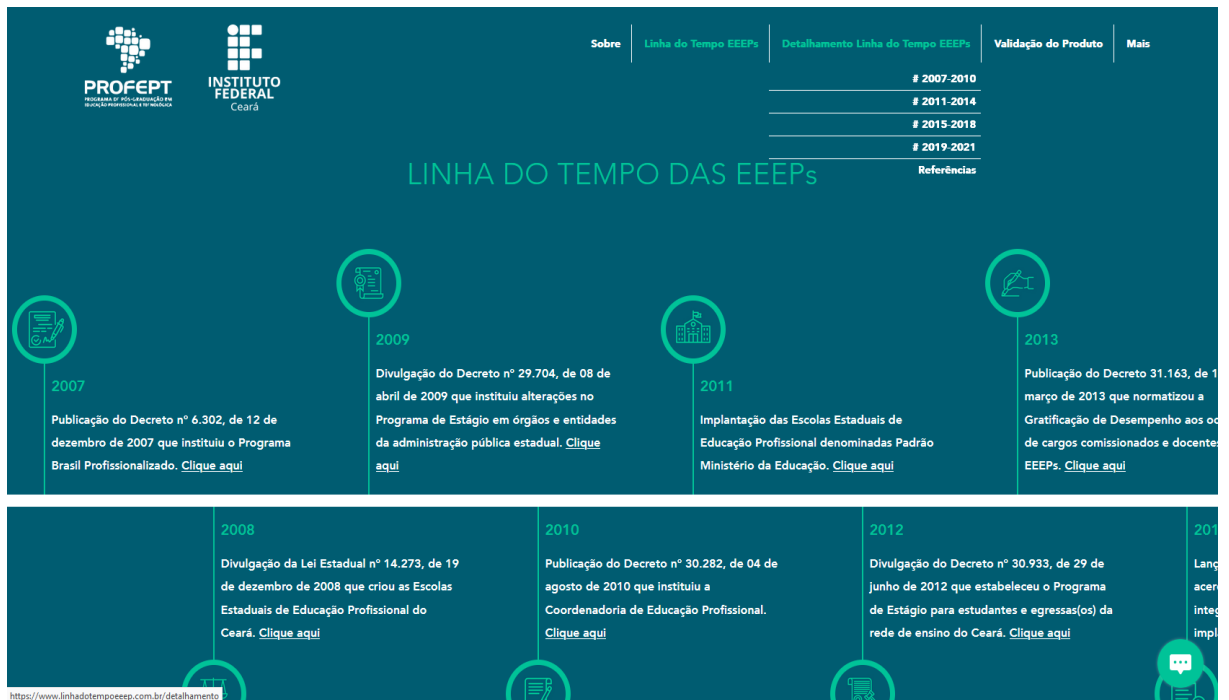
PROFEPT
PROGRAMA DE PÓS-GRADUAÇÃO EM EDUCAÇÃO PROFISSIONAL E TECNOLÓGICA

INSTITUTO FEDERAL
Ceará

Sobre | Linha do Tempo EEEPs | Detalhamento Linha do Tempo EEEPs | Validação do Produto | Mais

# 2007-2010
# 2011-2014
# 2015-2018
# 2019-2021
Referências

LINHA DO TEMPO DAS EEEPs

2007
Publicação do Decreto nº 6.302, de 12 de dezembro de 2007 que instituiu o Programa Brasil Profissionalizado. Clique aqui

2009
Divulgação do Decreto nº 29.704, de 08 de abril de 2009 que instituiu alterações no Programa de Estágio em órgãos e entidades da administração pública estadual. Clique aqui

2011
Implantação das Escolas Estaduais de Educação Profissional denominadas Padrão Ministério da Educação. Clique aqui

2013
Publicação do Decreto 31.163, de 1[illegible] março de 2013 que normatizou a Gratificação de Desempenho aos oc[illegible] de cargos comissionados e docentes EEEPs. Clique aqui

2008
Divulgação da Lei Estadual nº 14.273, de 19 de dezembro de 2008 que criou as Escolas Estaduais de Educação Profissional do Ceará. Clique aqui

2010
Publicação do Decreto nº 30.282, de 04 de agosto de 2010 que instituiu a Coordenadoria de Educação Profissional. Clique aqui

2012
Divulgação do Decreto nº 30.933, de 29 de junho de 2012 que estabeleceu o Programa de Estágio para estudantes e egressas(os) da rede de ensino do Ceará. Clique aqui

201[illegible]
Lanç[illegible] acer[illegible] integ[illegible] impl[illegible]

https://www.linhadotempoeeep.com.br/detalhamento